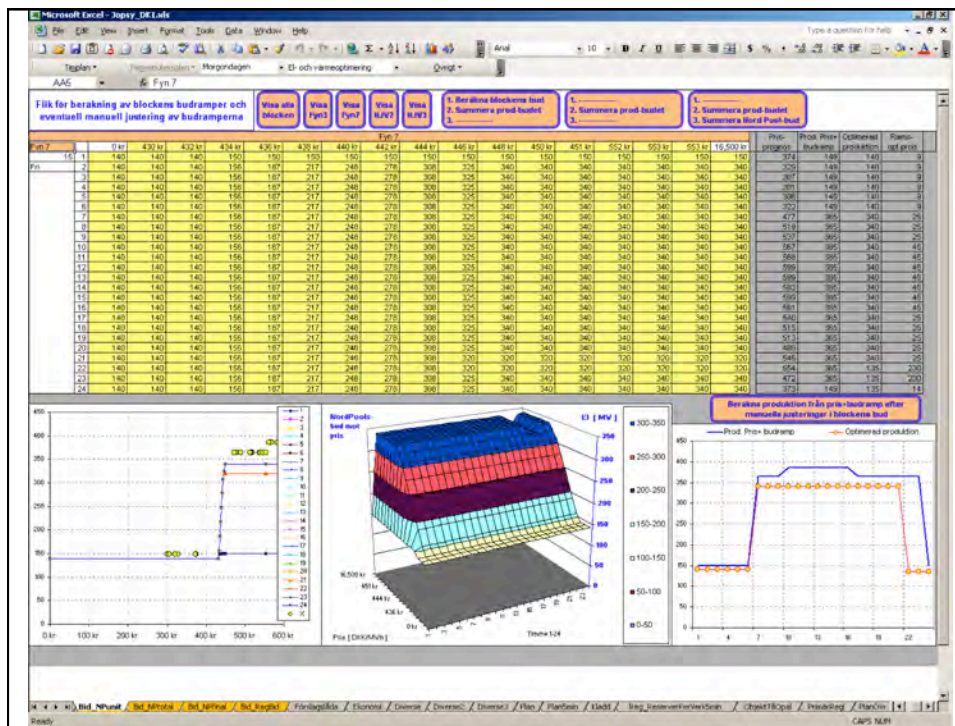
Microsoft Excel - Jopsy_DK1.xls

File Edit View Insert Format Tools Data Window Help

Type a question for help

Arial 10 B I U $ %

Tepplan ▾ Morgondagen ▾ El- och värmeoptimering ▾ Övrigt ▾

AA5 fx Fyn 7

Flik för beräkning av blockens budramper och eventuell manuell justering av budramperna

Visa alla blocken

Visa Fyn3

Visa Fyn7

Visa HJV7

Visa HJV3

1. Beräkna blockens bud
2. Summera prod-budet
3. ............

1. ............
2. Summera prod-budet
3. ............

1. ............
2. Summera prod-budet
3. Summera Nord Pool-bud

Fyn 7

| Fyn 7 | | 0 kr | 430 kr | 432 kr | 434 kr | 436 kr | 438 kr | 440 kr | 442 kr | 444 kr | 446 kr | 448 kr | 450 kr | 451 kr | 552 kr | 553 kr | 553 kr | 16.500 kr | Prisprognos | Prod. Pris+budramp | Optimerad produktion | Ransoragt pris |
|---|---|---|---|---|---|---|---|---|---|---|---|---|---|---|---|---|---|---|---|---|---|---|
| 15 | 1 | 140 | 140 | 140 | 150 | 150 | 150 | 150 | 150 | 150 | 150 | 150 | 150 | 150 | 150 | 150 | 150 | 150 | 374 | 149 | 140 | 9 |
| Fri | 2 | 140 | 140 | 140 | 156 | 187 | 217 | 248 | 278 | 308 | 325 | 340 | 340 | 340 | 340 | 340 | 340 | 340 | 329 | 149 | 140 | 9 |
| | 3 | 140 | 140 | 140 | 156 | 187 | 217 | 248 | 278 | 308 | 325 | 340 | 340 | 340 | 340 | 340 | 340 | 340 | 307 | 149 | 140 | 9 |
| | 4 | 140 | 140 | 140 | 156 | 187 | 217 | 248 | 278 | 308 | 325 | 340 | 340 | 340 | 340 | 340 | 340 | 340 | 301 | 149 | 140 | 9 |
| | 5 | 140 | 140 | 140 | 156 | 187 | 217 | 248 | 278 | 308 | 325 | 340 | 340 | 340 | 340 | 340 | 340 | 340 | 308 | 149 | 140 | 9 |
| | 6 | 140 | 140 | 140 | 156 | 187 | 217 | 248 | 278 | 308 | 325 | 340 | 340 | 340 | 340 | 340 | 340 | 340 | 372 | 149 | 140 | 9 |
| | 7 | 140 | 140 | 140 | 156 | 187 | 217 | 248 | 278 | 308 | 325 | 340 | 340 | 340 | 340 | 340 | 340 | 340 | 477 | 365 | 340 | 25 |
| | 8 | 140 | 140 | 140 | 156 | 187 | 217 | 248 | 278 | 308 | 325 | 340 | 340 | 340 | 340 | 340 | 340 | 340 | 519 | 365 | 340 | 25 |
| | 9 | 140 | 140 | 140 | 156 | 187 | 217 | 248 | 278 | 308 | 325 | 340 | 340 | 340 | 340 | 340 | 340 | 340 | 537 | 365 | 340 | 25 |
| | 10 | 140 | 140 | 140 | 156 | 187 | 217 | 248 | 278 | 308 | 325 | 340 | 340 | 340 | 340 | 340 | 340 | 340 | 567 | 385 | 340 | 45 |
| | 11 | 140 | 140 | 140 | 156 | 187 | 217 | 248 | 278 | 308 | 325 | 340 | 340 | 340 | 340 | 340 | 340 | 340 | 569 | 385 | 340 | 45 |
| | 12 | 140 | 140 | 140 | 156 | 187 | 217 | 248 | 278 | 308 | 325 | 340 | 340 | 340 | 340 | 340 | 340 | 340 | 599 | 385 | 340 | 45 |
| | 13 | 140 | 140 | 140 | 156 | 187 | 217 | 248 | 278 | 308 | 325 | 340 | 340 | 340 | 340 | 340 | 340 | 340 | 599 | 385 | 340 | 45 |
| | 14 | 140 | 140 | 140 | 156 | 187 | 217 | 248 | 278 | 308 | 325 | 340 | 340 | 340 | 340 | 340 | 340 | 340 | 580 | 385 | 340 | 45 |
| | 15 | 140 | 140 | 140 | 156 | 187 | 217 | 248 | 278 | 308 | 325 | 340 | 340 | 340 | 340 | 340 | 340 | 340 | 580 | 385 | 340 | 45 |
| | 16 | 140 | 140 | 140 | 156 | 187 | 217 | 248 | 278 | 308 | 325 | 340 | 340 | 340 | 340 | 340 | 340 | 340 | 561 | 385 | 340 | 45 |
| | 17 | 140 | 140 | 140 | 156 | 187 | 217 | 248 | 278 | 308 | 325 | 340 | 340 | 340 | 340 | 340 | 340 | 340 | 540 | 365 | 340 | 25 |
| | 18 | 140 | 140 | 140 | 156 | 187 | 217 | 248 | 278 | 308 | 325 | 340 | 340 | 340 | 340 | 340 | 340 | 340 | 513 | 365 | 340 | 25 |
| | 19 | 140 | 140 | 140 | 156 | 187 | 217 | 248 | 278 | 308 | 325 | 340 | 340 | 340 | 340 | 340 | 340 | 340 | 513 | 365 | 340 | 25 |
| | 20 | 140 | 140 | 140 | 156 | 187 | 217 | 248 | 278 | 308 | 325 | 340 | 340 | 340 | 340 | 340 | 340 | 340 | 485 | 365 | 340 | 25 |
| | 21 | 140 | 140 | 140 | 156 | 187 | 217 | 248 | 278 | 308 | 320 | 320 | 320 | 320 | 320 | 320 | 320 | 320 | 546 | 365 | 340 | 25 |
| | 22 | 140 | 140 | 140 | 156 | 187 | 217 | 248 | 278 | 308 | 320 | 320 | 320 | 320 | 320 | 320 | 320 | 320 | 654 | 365 | 135 | 230 |
| | 23 | 140 | 140 | 140 | 156 | 187 | 217 | 248 | 278 | 308 | 325 | 340 | 340 | 340 | 340 | 340 | 340 | 340 | 472 | 365 | 135 | 230 |
| | 24 | 140 | 140 | 140 | 156 | 187 | 217 | 248 | 278 | 308 | 325 | 340 | 340 | 340 | 340 | 340 | 340 | 340 | 373 | 149 | 135 | 14 |

450 400 350 300 250 200 150 100 50 0
0 kr 100 kr 200 kr 300 kr 400 kr 500 kr 600 kr
1 2 3 4 5 6 7 8 9 10 11 12 13 14 15 16 17 18 19 20 21 22 23 24 X

NordPools-bud mot pris
El [ MW ]
350 300 250 200 150 100 50 0
16.500 kr 451 kr 444 kr 436 kr 0 kr
Pris [ DKK/MWh ]
Timme 1-24
300-350
250-300
200-250
150-200
100-150
50-100
0-50

Beräkna produktion från pris+budramp efter manuella justeringar i blockens bud

Prod. Pris+ budramp
Optimerad produktion
1 4 7 10 13 16 19 22

Bid_NPunit / Bid_NPtotal / Bid_NPtotal / Bid_Regbid / Förslagsbilda / Ekonomi / Diverse / Diverse2 / Diverse3 / Plan / PlanSvin / Kladd / Reg_ReserverFörVeriSvin / ObjektTillOpal / PrisvärReg / PlanOm

Ready CAPS NUM